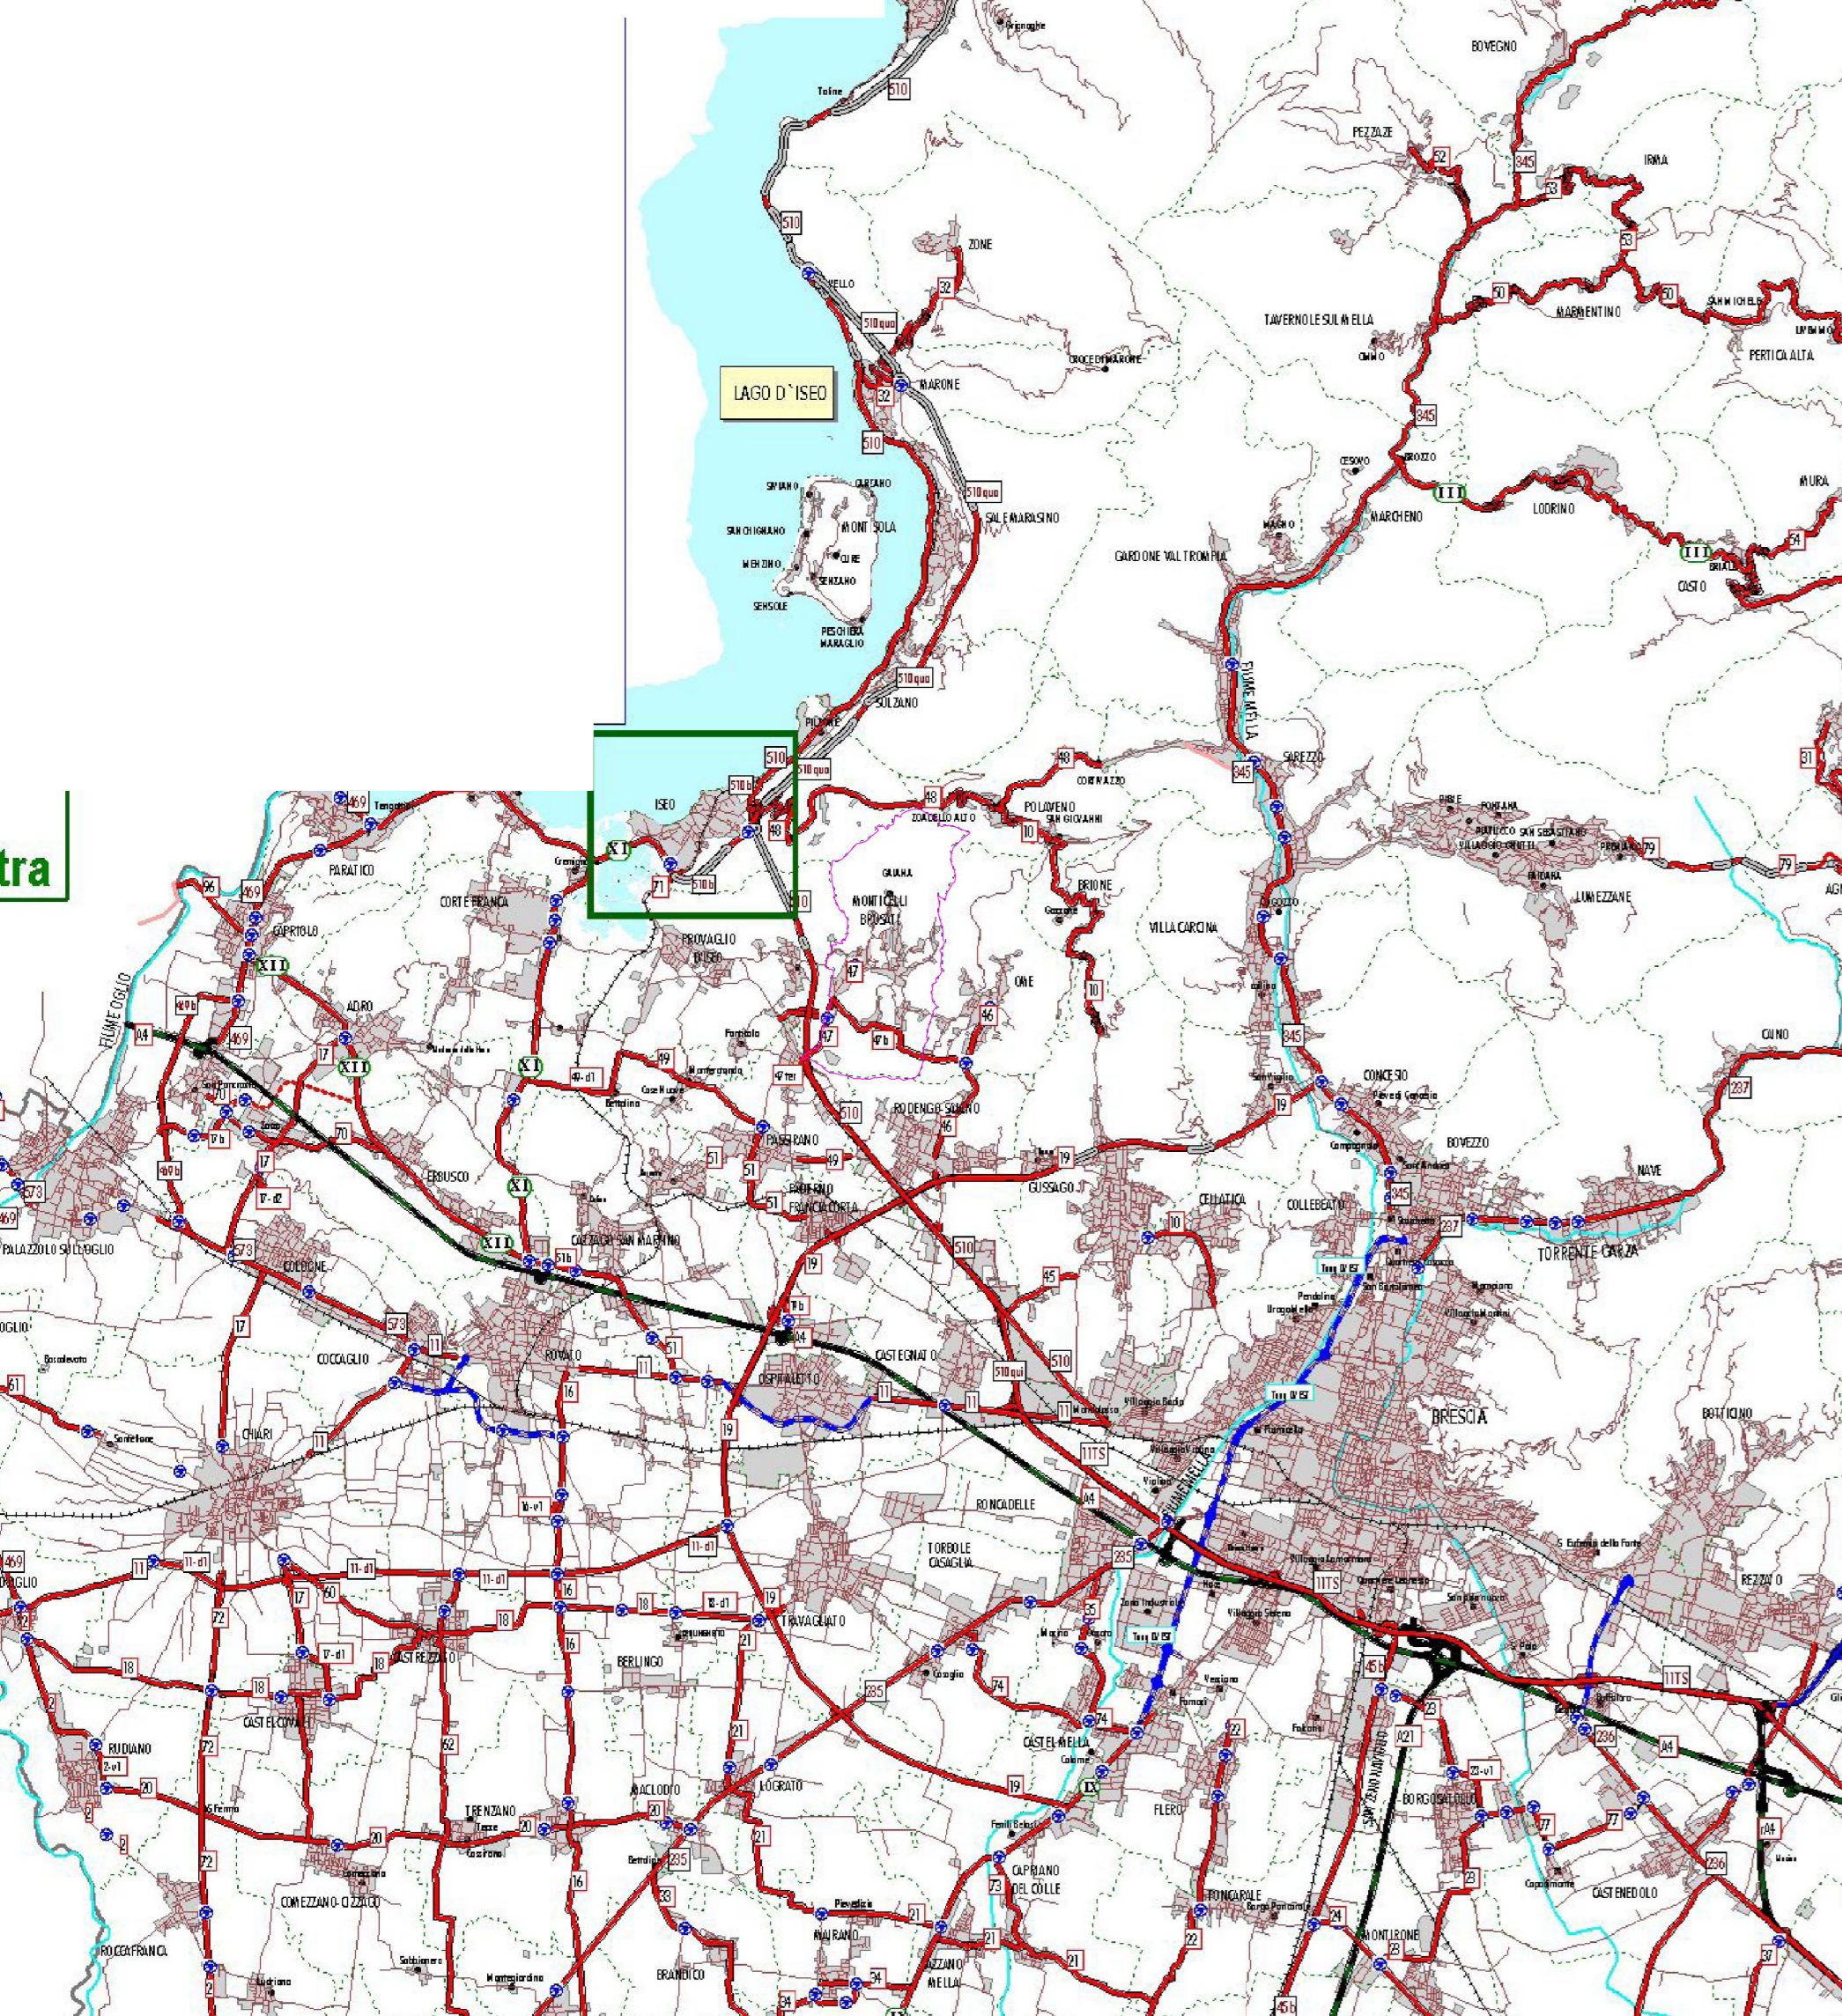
LAGO D'ISEO

tra

510
Toline
510
VELLO
510 quater
MARONE
ZONE
32
CROCE DI MARONE
510
510 quater
SALE MARASINO
SIVIANO
CARZANO
MONTE ISOLA
SENSOLE
PESCHIERA MARAGLIO
510 quater
SULZANO
PILZONE
510
510 quater
ISEO
48
XI
71
510 bis
10
BOVEGNO
PEZZAZE
IRMA
TAVERNOLE SUL MELLA
MARMENTINO
PERTICA ALTA
345
MARCHENO
LODRINO
III
GARDONE VAL TROMPIA
FIUME MELLA
SAREZZO
POLAVENO
BRIONE
VILLA CARCINA
LUMEZZANE
CAINO
CONCESIO
BOVEZZO
NAVE
TORRENTE GARZA
COLLEBEATO
CELLATICA
GUSSAGO
RODENGO SAIANO
OME
MONTICELLI BRUSATI
PROVAGLIO D'ISEO
PASSIRANO
FRANCIACORTA
CORTE FRANCA
PARATICO
CAPRIOLO
ADRO
ERBUSCO
XII
XI
PALAZZOLO SULL'OGLIO
COLOGNE
COCCAGLIO
CHIARI
ROVATO
CAZZAGO SAN MARTINO
OSPITALETTO
CASTEGNATO
BRESCIA
RONCADELLE
TORBOLE CASAGLIA
TRAVAGLIATO
BERLINGO
CASTREZZATO
CASTELCOVATI
RUDIANO
TRENZANO
MACLODIO
LOGRATO
CASTEL MELLA
FLERO
CAPRIANO DEL COLLE
PONCARALE
BORGOSATOLLO
CASTENEDOLO
REZZATO
BOTTICINO
MONTIRONE
AZZANO MELLA
MAIRANO
BRANDICO
COMEZZANO-CIZZAGO
ROCCAFRANCA
FIUME OGLIO
FIUME MELLA
A4
11TS
11
19
235
45 bis
236